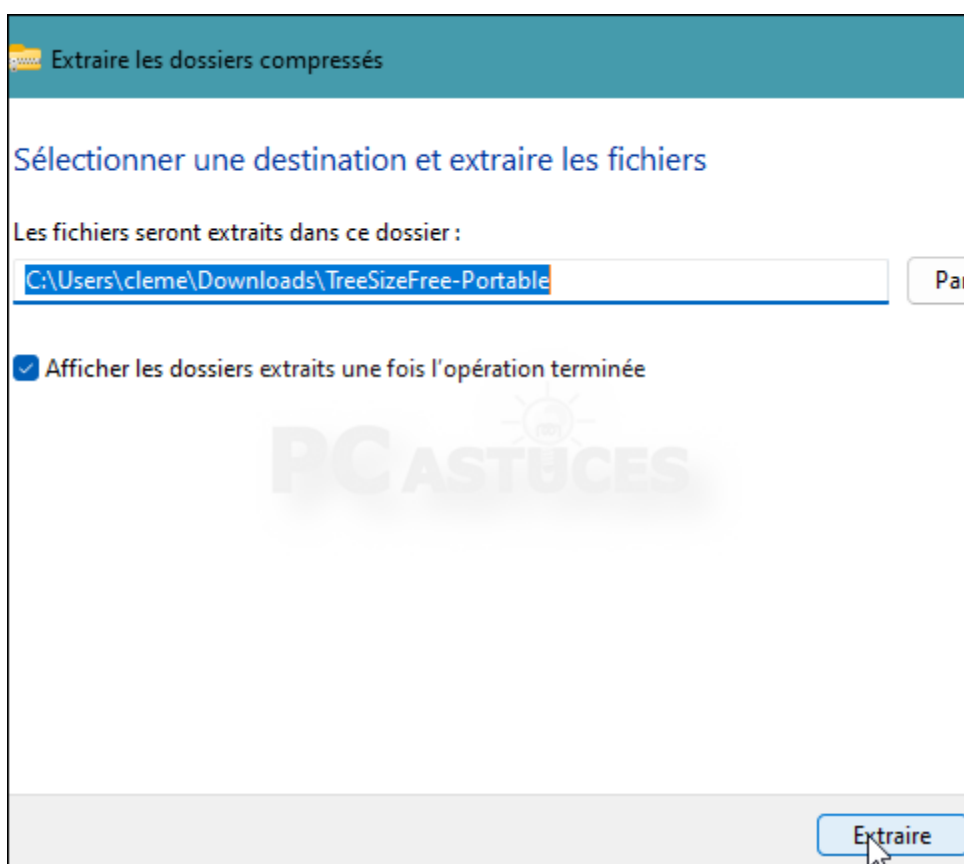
Extraire les dossiers compressés

Sélectionner une destination et extraire les fichiers

Les fichiers seront extraits dans ce dossier :

C:\Users\cleme\Downloads\TreeSizeFree-Portable

Pa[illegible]

Afficher les dossiers extraits une fois l'opération terminée

PC ASTUCES

Extraire